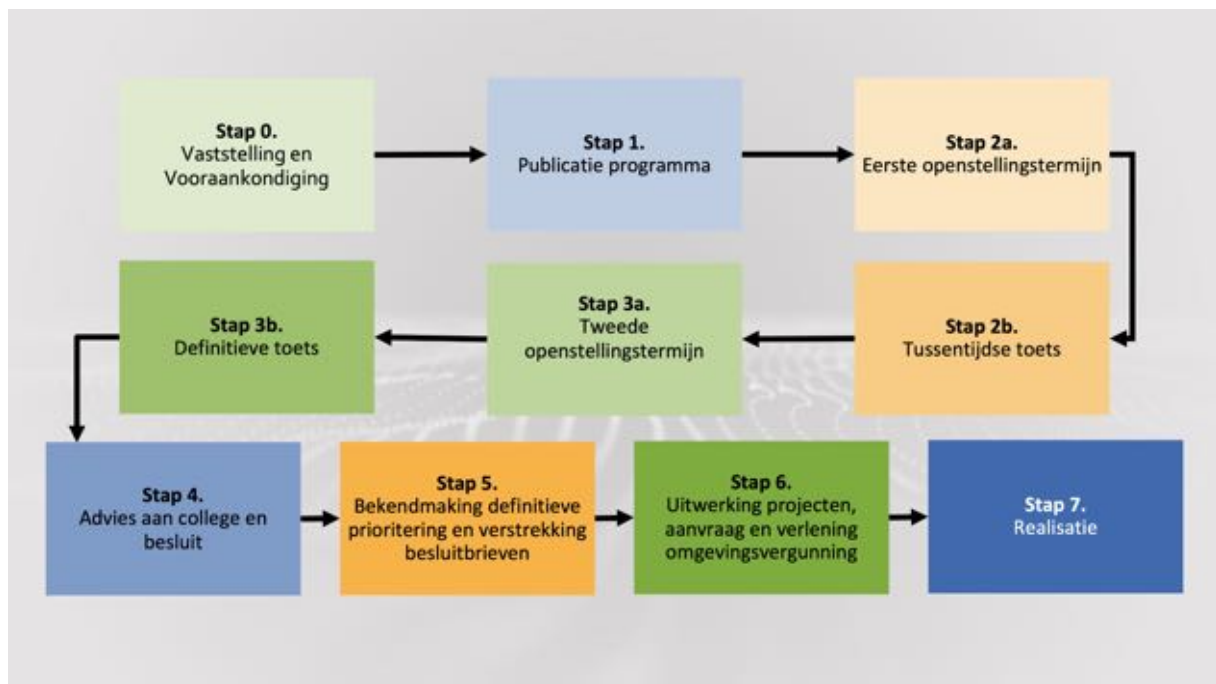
**Stap 0.**
Vaststelling en Vooraankondiging

**Stap 1.**
Publicatie programma

**Stap 2a.**
Eerste openstellingstermijn

**Stap 2b.**
Tussentijdse toets

**Stap 3a.**
Tweede openstellingstermijn

**Stap 3b.**
Definitieve toets

**Stap 4.**
Advies aan college en besluit

**Stap 5.**
Bekendmaking definitieve prioritering en verstrekking besluitbrieven

**Stap 6.**
Uitwerking projecten, aanvraag en verlening omgevingsvergunning

**Stap 7.**
Realisatie